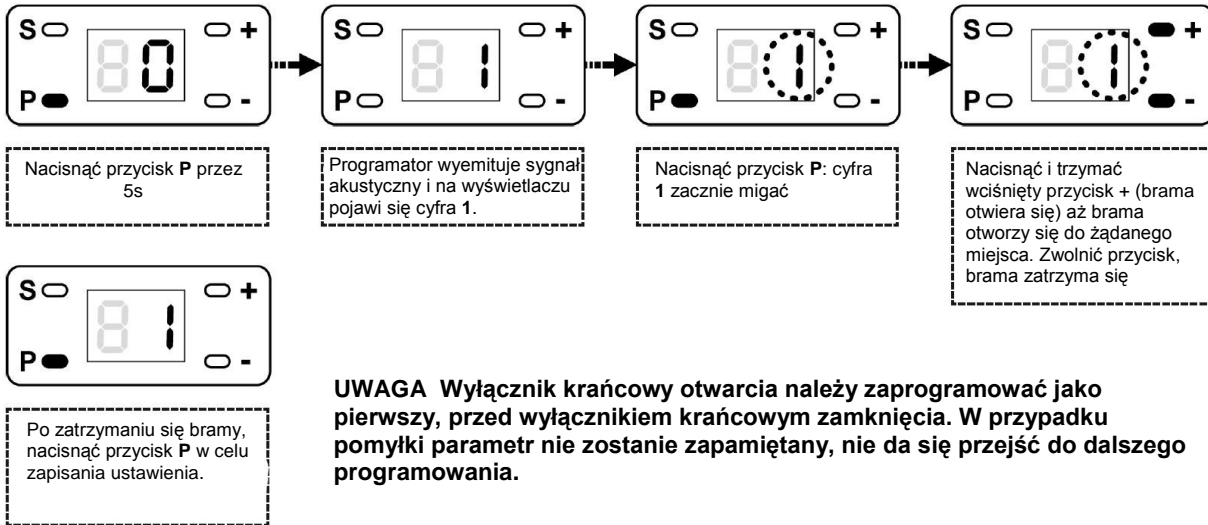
S
P
80
+
-

S
P
81
+
-

S
P
81
+
-

S
P
81
+
-

Nacisnąć przycisk **P** przez 5s

Programator wyemituje sygnał akustyczny i na wyświetlaczu pojawi się cyfra **1**.

Nacisnąć przycisk **P**: cyfra **1** zacznie migać

Nacisnąć i trzymać wciśnięty przycisk + (brama otwiera się) aż brama otworzy się do żądanego miejsca. Zwolnić przycisk, brama zatrzyma się

S
P
81
+
-

Po zatrzymaniu się bramy, nacisnąć przycisk **P** w celu zapisania ustawienia.

**UWAGA Wyłącznik krańcowy otwarcia należy zaprogramować jako pierwszy, przed wyłącznikiem krańcowym zamknięcia. W przypadku pomyłki parametr nie zostanie zapamiętany, nie da się przejść do dalszego programowania.**